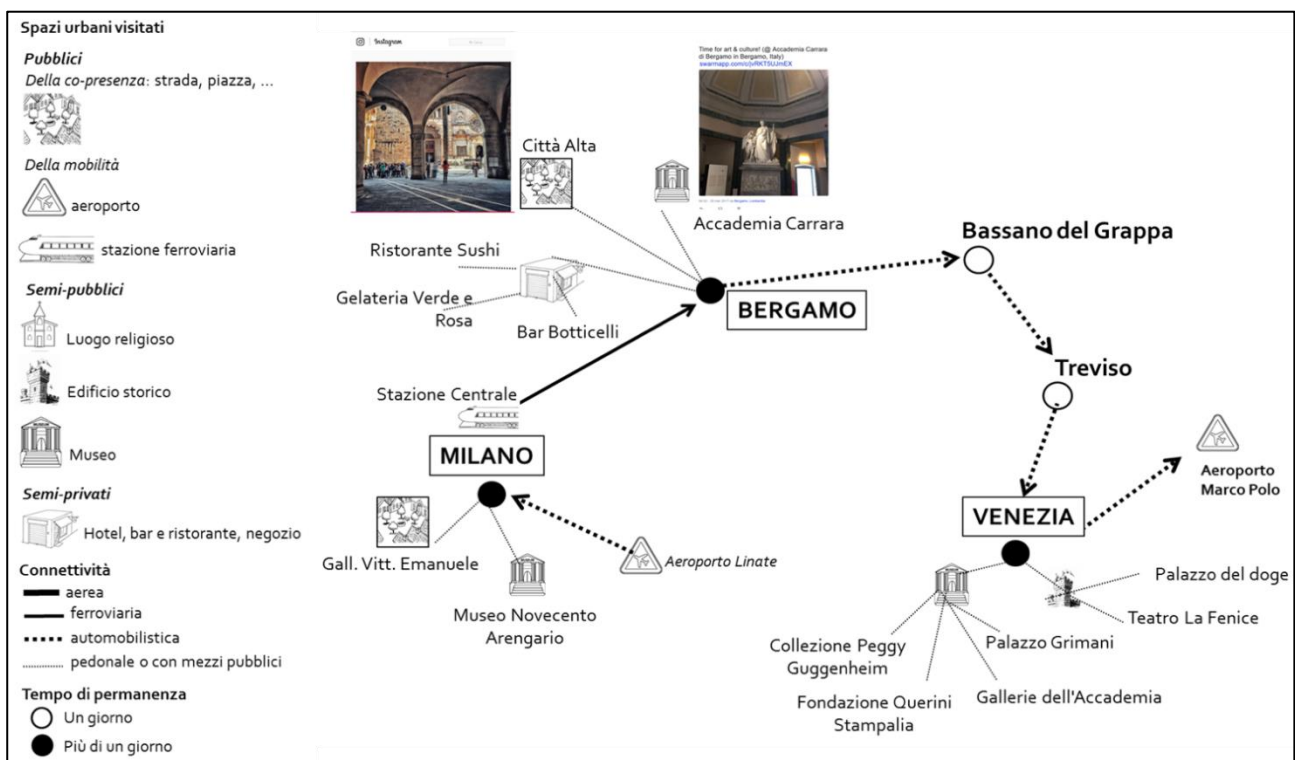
Spazi urbani visitati

Pubblici
Della co-presenza: strada, piazza, ...

Della mobilità
aeroporto
stazione ferroviaria

Semi-pubblici
Luogo religioso
Edificio storico
Museo

Semi-privati
Hotel, bar e ristorante, negozio

Connettività
aerea
ferroviaria
automobilistica
pedonale o con mezzi pubblici

Tempo di permanenza
Un giorno
Più di un giorno

Instagram

Time for art & culture! (@ Accademia Carrara di Bergamo in Bergamo, Italy) swarmapp.com/c/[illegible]

Città Alta

Accademia Carrara

Ristorante Sushi

Gelateria Verde e Rosa

Bar Botticelli

BERGAMO

Bassano del Grappa

Treviso

Stazione Centrale

MILANO

Gall. Vitt. Emanuele

Museo Novecento Arengario

Aeroporto Linate

VENEZIA

Aeroporto Marco Polo

Palazzo del doge

Teatro La Fenice

Collezione Peggy Guggenheim

Palazzo Grimani

Fondazione Querini Stampalia

Gallerie dell'Accademia